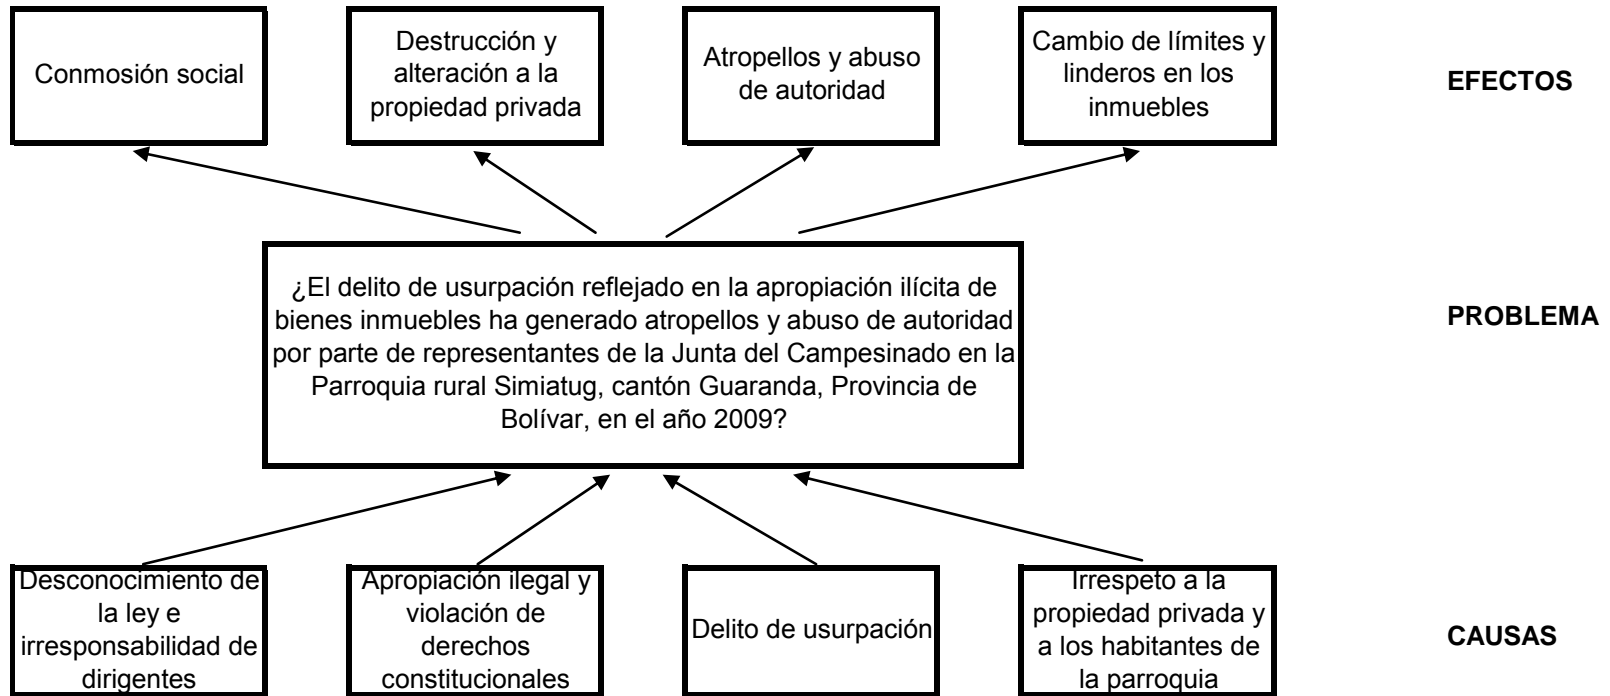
Conmosión social

Destrucción y alteración a la propiedad privada

Atropellos y abuso de autoridad

Cambio de límites y linderos en los inmuebles

EFECTOS

¿El delito de usurpación reflejado en la apropiación ilícita de bienes inmuebles ha generado atropellos y abuso de autoridad por parte de representantes de la Junta del Campesinado en la Parroquia rural Simiatug, cantón Guaranda, Provincia de Bolívar, en el año 2009?

PROBLEMA

Desconocimiento de la ley e irresponsabilidad de dirigentes

Apropiación ilegal y violación de derechos constitucionales

Delito de usurpación

Irrespeto a la propiedad privada y a los habitantes de la parroquia

CAUSAS